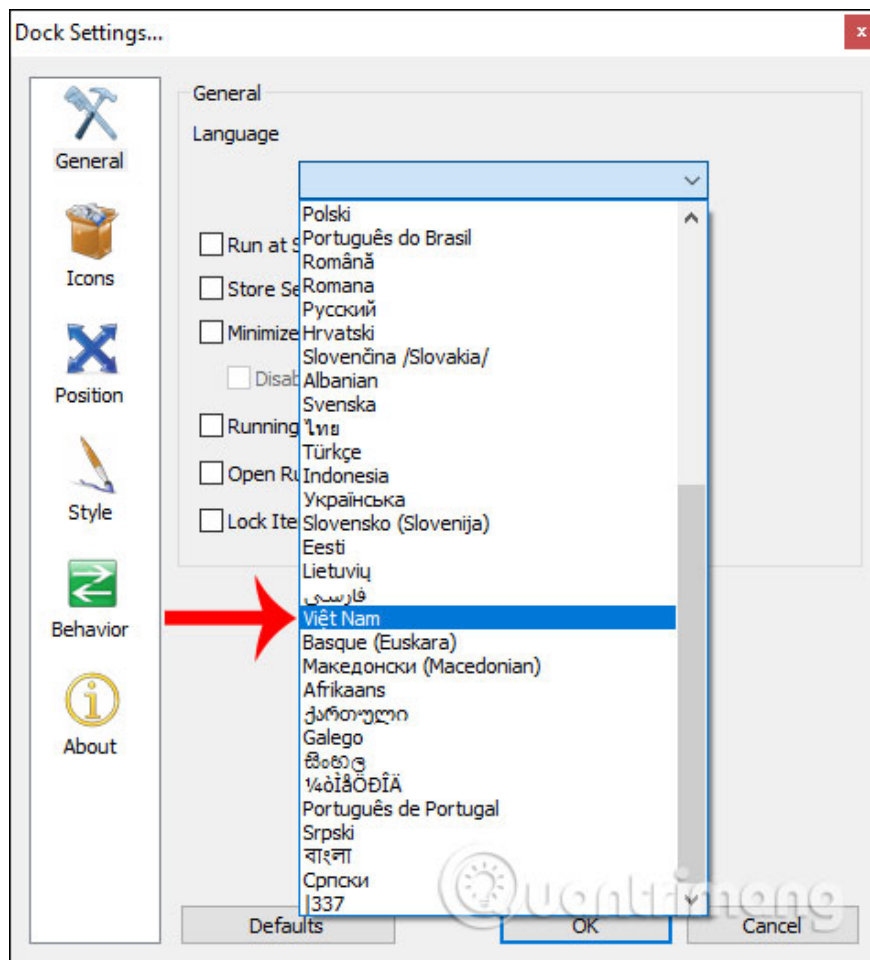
Dock Settings...

×

General

Icons

Position

Style

Behavior

About

General

Language

Run at S

Store Se

Minimize

Disab

Running

Open Ru

Lock Ite

Polski
Português do Brasil
Românâ
Romana
Русский
Hrvatski
Slovenčina /Slovakia/
Albanian
Svenska
ไทย
Türkçe
Indonesia
Українська
Slovensko (Slovenija)
Eesti
Lietuvių
فارسی
Việt Nam
Basque (Euskara)
Македонски (Macedonian)
Afrikaans
ქართული
Galego
සිංහල
¼òÌåÖÐÎÄ
Português de Portugal
Srpski
বাংলা
Српски
l337

Defaults

OK

Cancel

Quantrimang